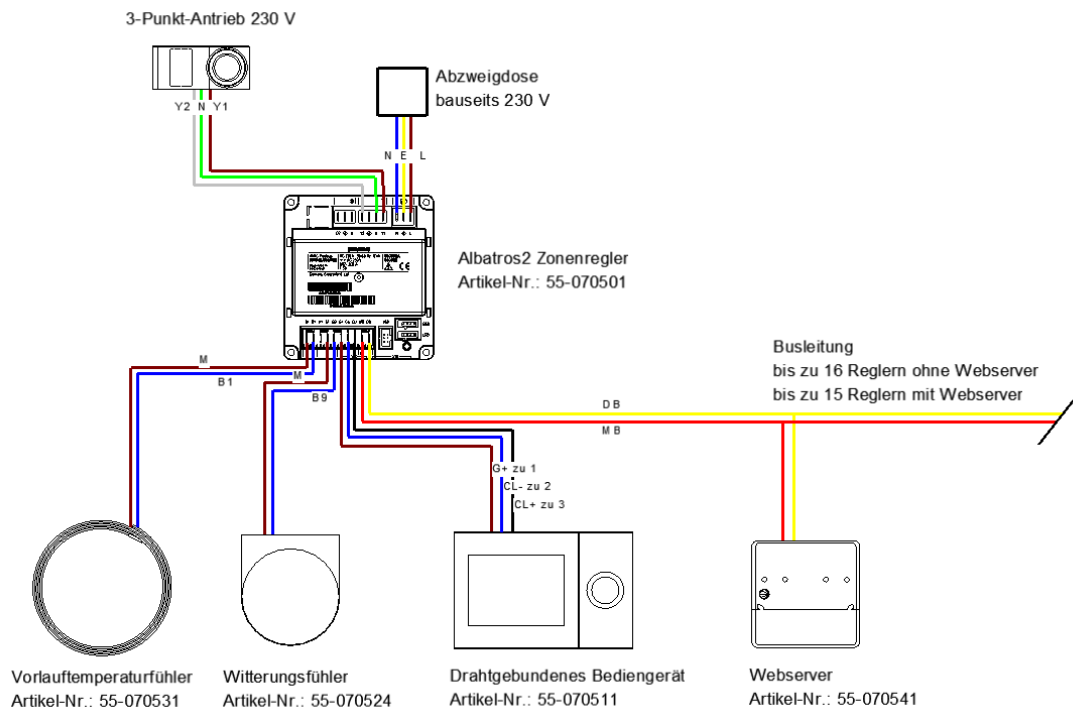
3-Punkt-Antrieb 230 V

Y2 N Y1

Abzweigdose
bauseits 230 V

N E L

Albatros2 Zonenregler
Artikel-Nr.: 55-070501

Busleitung
bis zu 16 Reglern ohne Webserver
bis zu 15 Reglern mit Webserver

M

B1

M

B9

DB

MB

G+ zu 1

CL- zu 2

CL+ zu 3

Vorlauftemperaturfühler
Artikel-Nr.: 55-070531

Witterungsfühler
Artikel-Nr.: 55-070524

Drahtgebundenes Bediengerät
Artikel-Nr.: 55-070511

Webserver
Artikel-Nr.: 55-070541